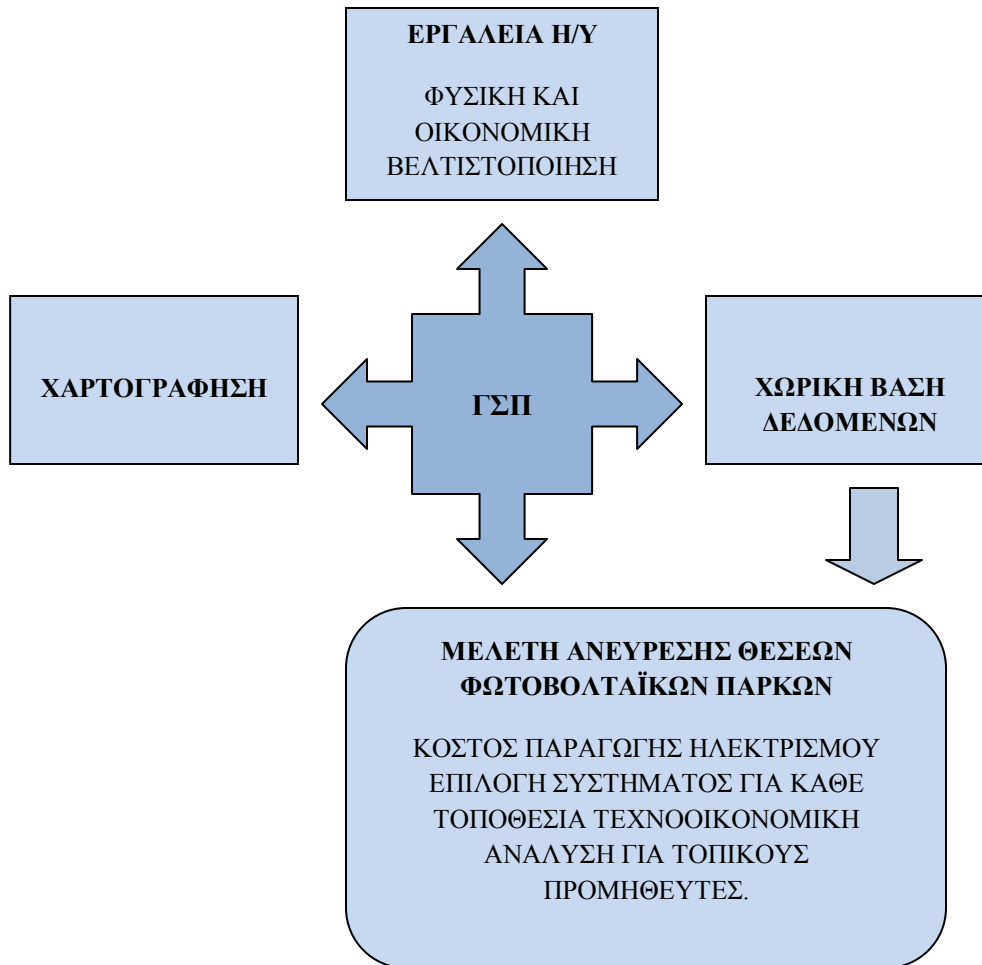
ΕΡΓΑΛΕΙΑ Η/Υ

ΦΥΣΙΚΗ ΚΑΙ ΟΙΚΟΝΟΜΙΚΗ ΒΕΛΤΙΣΤΟΠΟΙΗΣΗ

ΧΑΡΤΟΓΡΑΦΗΣΗ

ΓΣΠ

ΧΩΡΙΚΗ ΒΑΣΗ ΔΕΔΟΜΕΝΩΝ

ΜΕΛΕΤΗ ΑΝΕΥΡΕΣΗΣ ΘΕΣΕΩΝ ΦΩΤΟΒΟΛΤΑΪΚΩΝ ΠΑΡΚΩΝ

ΚΟΣΤΟΣ ΠΑΡΑΓΩΓΗΣ ΗΛΕΚΤΡΙΣΜΟΥ ΕΠΙΛΟΓΗ ΣΥΣΤΗΜΑΤΟΣ ΓΙΑ ΚΑΘΕ ΤΟΠΟΘΕΣΙΑ ΤΕΧΝΟΟΙΚΟΝΟΜΙΚΗ ΑΝΑΛΥΣΗ ΓΙΑ ΤΟΠΙΚΟΥΣ ΠΡΟΜΗΘΕΥΤΕΣ.